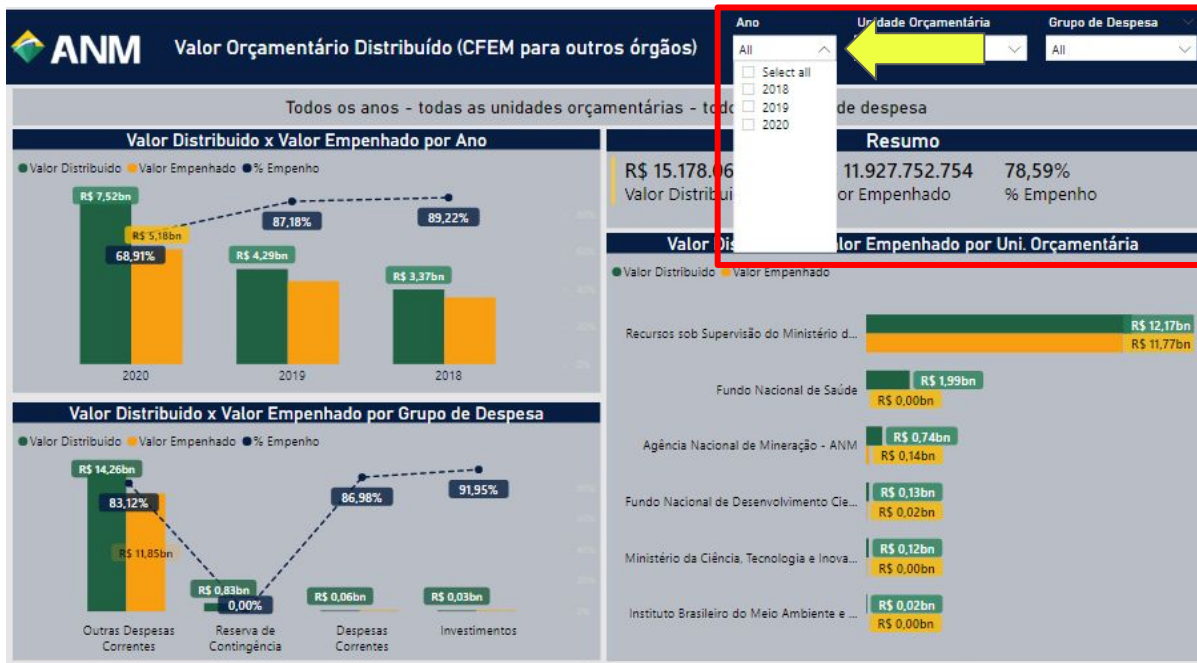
ANM Valor Orçamentário Distribuído (CFEM para outros órgãos)

Ano
All
Select all
2018
2019
2020

Unidade Orçamentária

Grupo de Despesa
All

Todos os anos - todas as unidades orçamentárias - todo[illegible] de despesa

Valor Distribuido x Valor Empenhado por Ano
Valor Distribuido Valor Empenhado % Empenho
R$ 7,52bn
R$ 5,18bn
68,91%
87,18%
R$ 4,29bn
89,22%
R$ 3,37bn
2020 2019 2018

Resumo
R$ 15.178.06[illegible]
Valor Distribui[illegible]
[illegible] 11.927.752.754
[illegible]or Empenhado
78,59%
% Empenho

Valor Di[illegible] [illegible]lor Empenhado por Uni. Orçamentária
Valor Distribuido Valor Empenhado
Recursos sob Supervisão do Ministério d...
R$ 12,17bn
R$ 11,77bn
Fundo Nacional de Saúde
R$ 1,99bn
R$ 0,00bn
Agência Nacional de Mineração - ANM
R$ 0,74bn
R$ 0,14bn
Fundo Nacional de Desenvolvimento Cie...
R$ 0,13bn
R$ 0,02bn
Ministério da Ciência, Tecnologia e Inova...
R$ 0,12bn
R$ 0,00bn
Instituto Brasileiro do Meio Ambiente e ...
R$ 0,02bn
R$ 0,00bn

Valor Distribuido x Valor Empenhado por Grupo de Despesa
Valor Distribuido Valor Empenhado % Empenho
R$ 14,26bn
83,12%
R$ 11,85bn
R$ 0,83bn
0,00%
86,98%
R$ 0,06bn
91,95%
R$ 0,03bn
Outras Despesas Correntes
Reserva de Contingência
Despesas Correntes
Investimentos